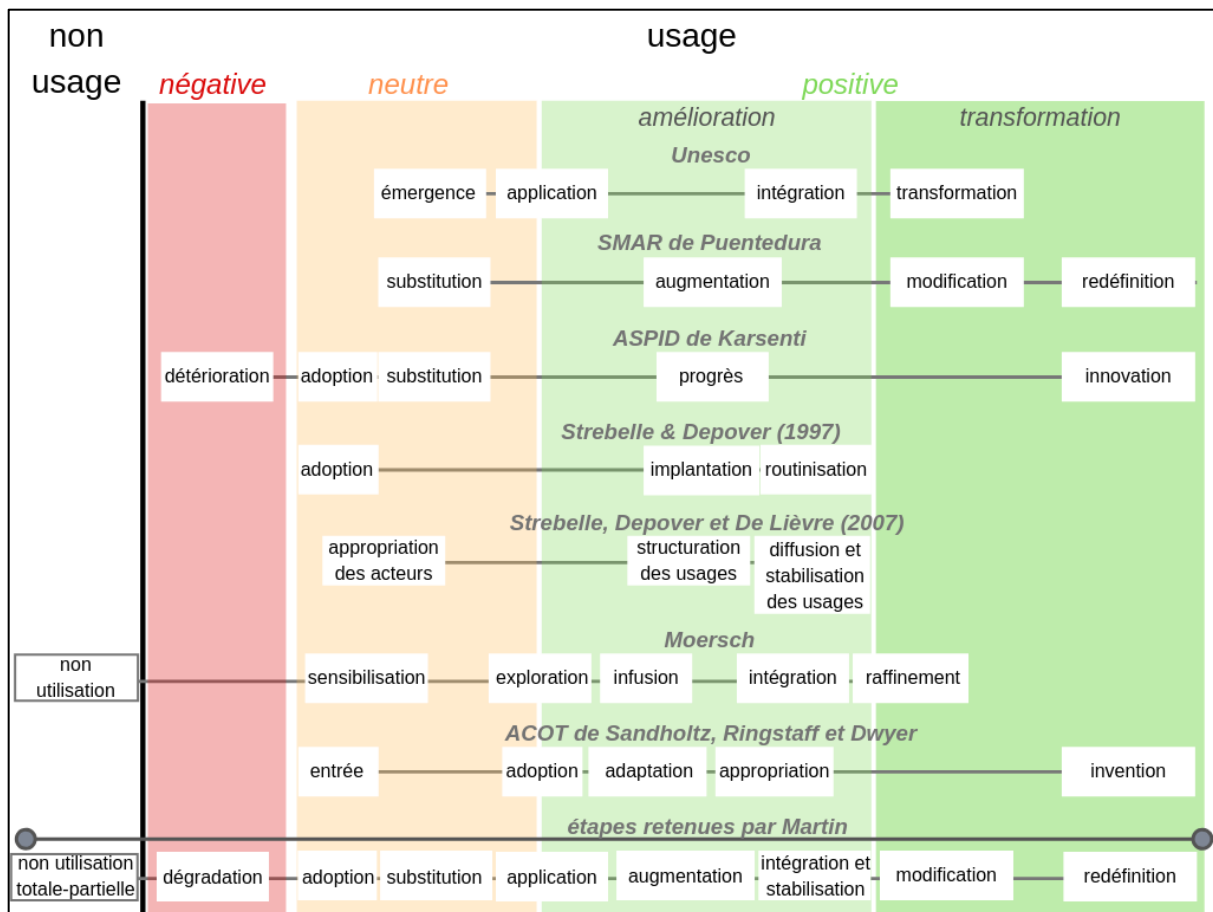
non usage

usage

négative

neutre

positive

amélioration

transformation

Unesco

émergence application intégration transformation

SMAR de Puentedura

substitution augmentation modification redéfinition

ASPID de Karsenti

détérioration adoption substitution progrès innovation

Strebelle & Depover (1997)

adoption implantation routinisation

Strebelle, Depover et De Lièvre (2007)

appropriation des acteurs structuration des usages diffusion et stabilisation des usages

Moersch

non utilisation sensibilisation exploration infusion intégration raffinement

ACOT de Sandholtz, Ringstaff et Dwyer

entrée adoption adaptation appropriation invention

étapes retenues par Martin

non utilisation totale-partielle dégradation adoption substitution application augmentation intégration et stabilisation modification redéfinition